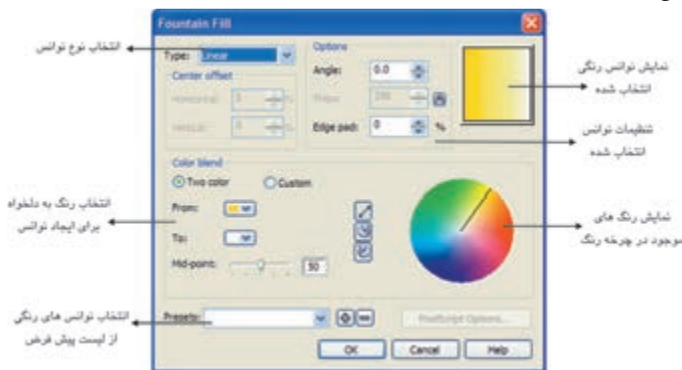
Fountain Fill

انتخاب نوع تونالیته

Type: Linear

Center offset

Horizontal: 0

Vertical: 0

Options

Angle: 0.0

Steps: 256

Edge pad: 0 %

نمایش تونالیته رنگی انتخاب شده

تنظیمات تونالیته انتخاب شده

Color blend

Two color

Custom

From:

To:

Mid-point: 50

انتخاب رنگ به دلخواه برای ایجاد تونالیته

نمایش رنگ های موجود در چرخه رنگ

Presets:

PostScript Options...

انتخاب تونالیته های رنگی از لیست پیش فرض

OK

Cancel

Help